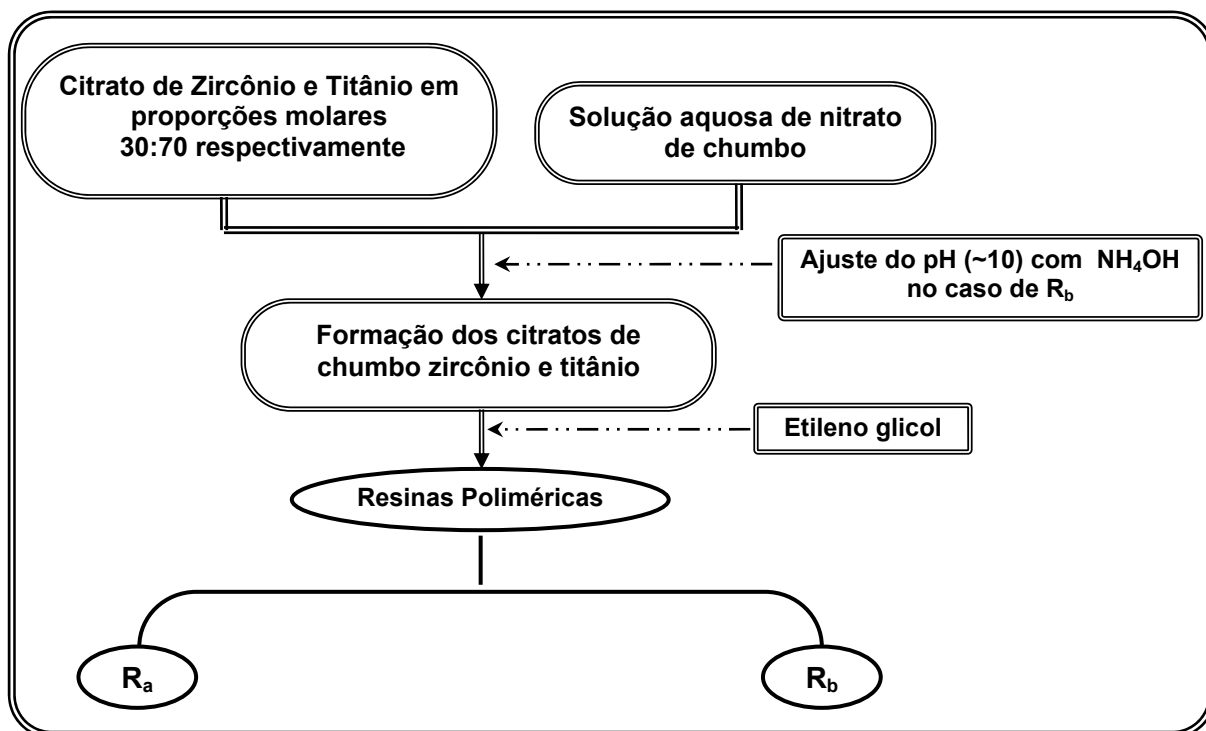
Citrato de Zircônio e Titânio em proporções molares 30:70 respectivamente

Solução aquosa de nitrato de chumbo

Ajuste do pH (~10) com $NH_4OH$ no caso de $R_b$

Formação dos citratos de chumbo zircônio e titânio

Etileno glicol

Resinas Poliméricas

$R_a$

$R_b$